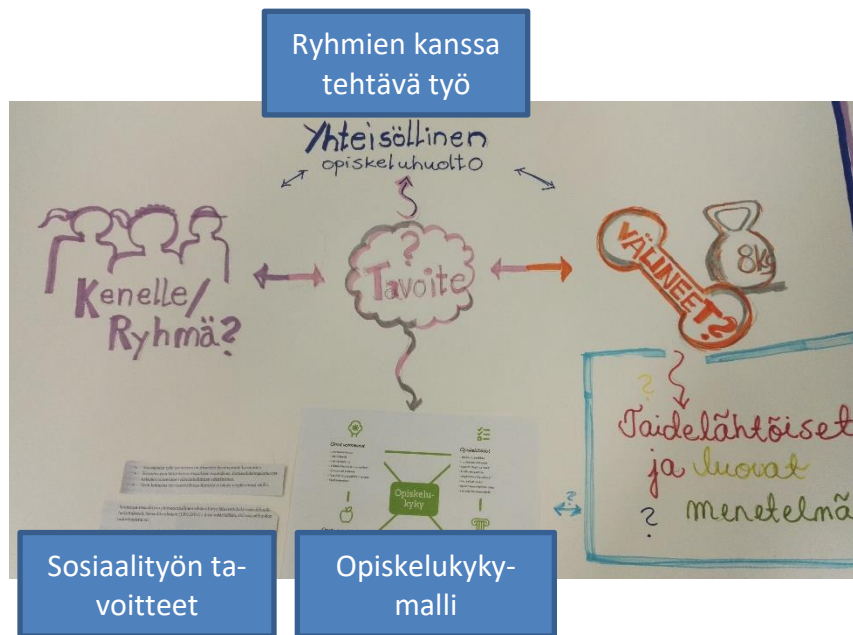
Ryhmien kanssa tehtävä työ

Yhteisöllinen opiskeluhuolto

Kenelle/ Ryhmä?

?
Tavoite

VÄLINEET?

8kg

?

Taidelähtöiset ja luovat menetelmät

?

?

Opiskelukyky

Sosiaalityön tavoitteet

Opiskelukykymalli